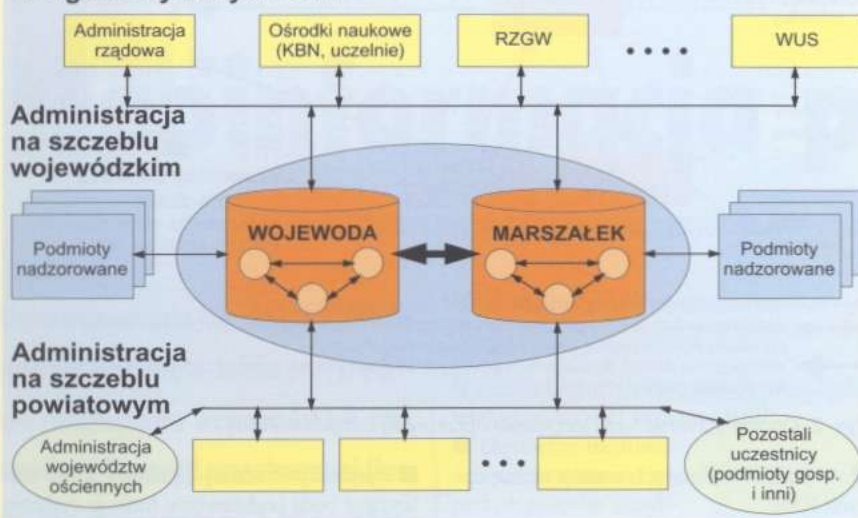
Administracja rządowa

Ośrodki naukowe (KBN, uczelnie)

RZGW

....

WUS

Administracja na szczeblu wojewódzkim

Podmioty nadzorowane

WOJEWODA

MARSZAŁEK

Podmioty nadzorowane

Administracja na szczeblu powiatowym

Administracja województw ościennych

...

Pozostali uczestnicy (podmioty gosp. i inni)